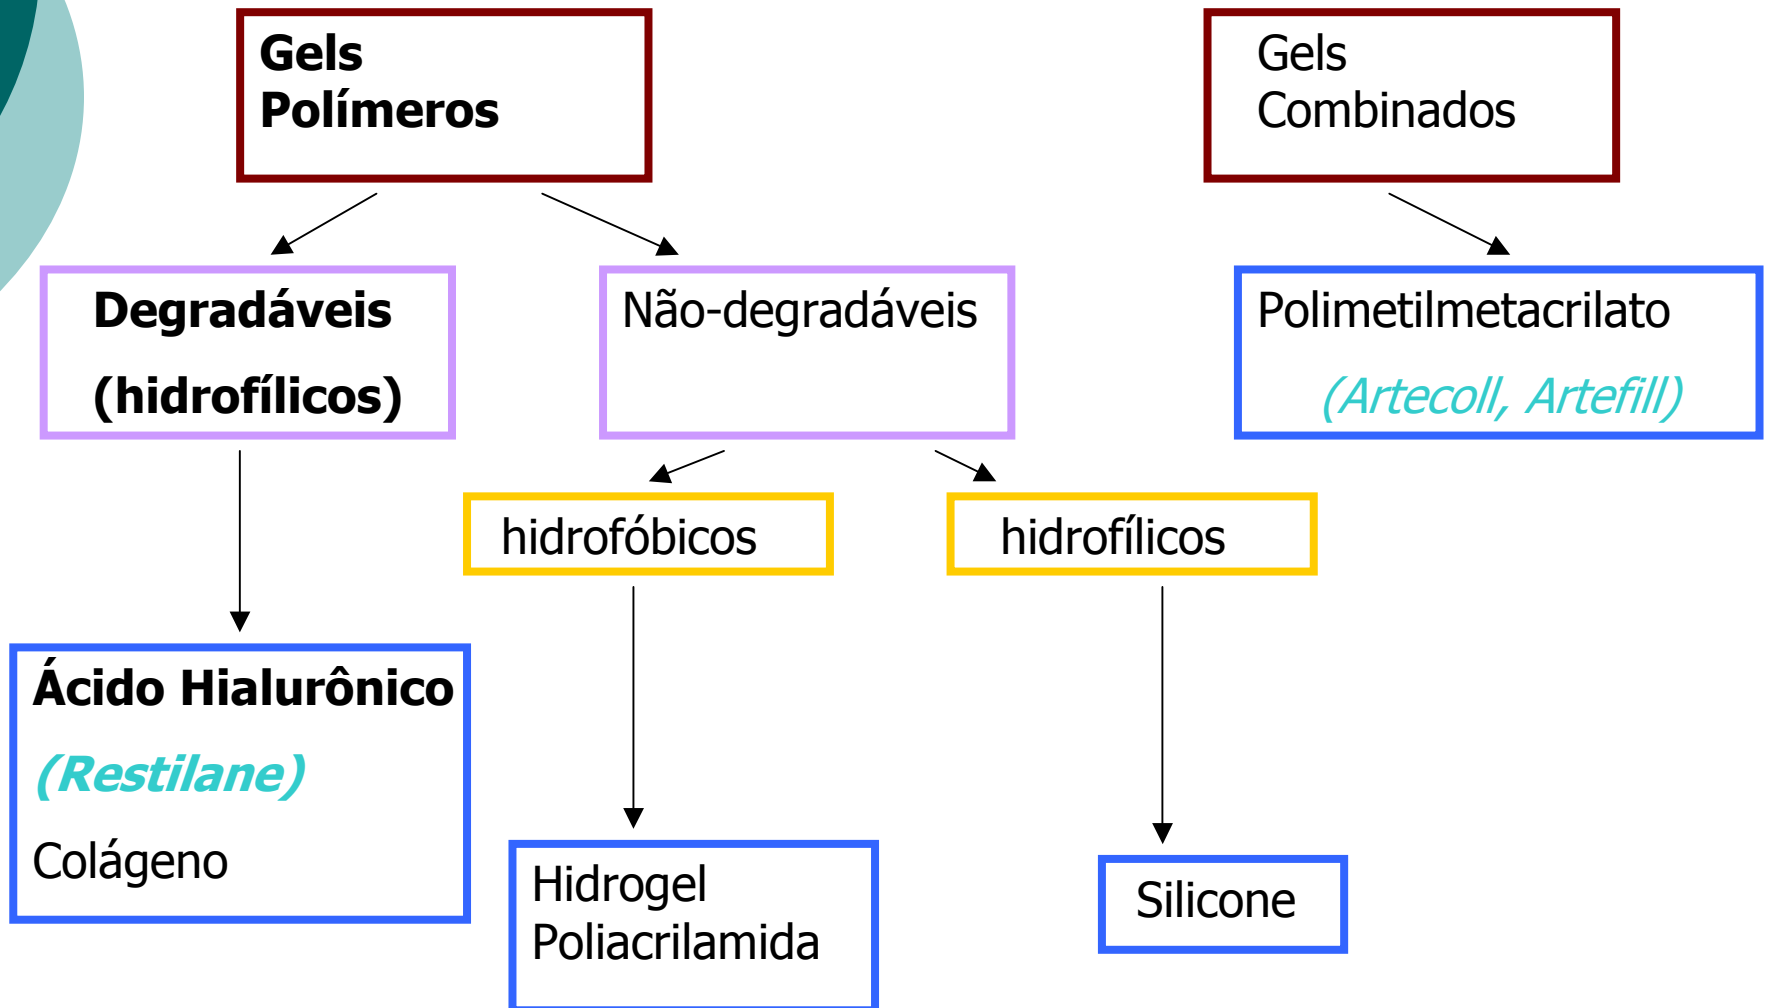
Gels Polímeros

Gels Combinados

Degradáveis (hidrofílicos)

Não-degradáveis

Polimetilmetacrilato (Artecoll, Artefill)

hidrofóbicos

hidrofílicos

Ácido Hialurônico (Restilane) Colágeno

Hidrogel Poliacrilamida

Silicone